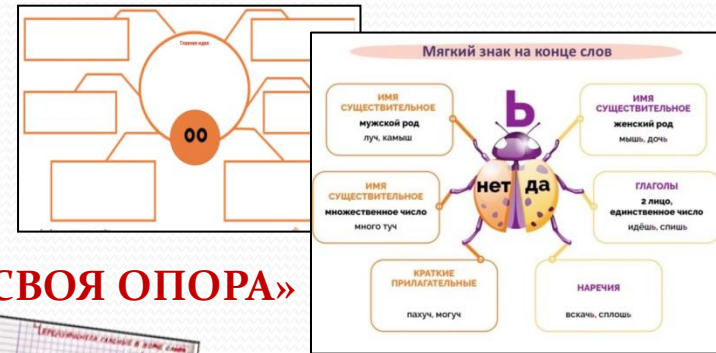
Главная идея

оо

СВОЯ ОПОРА»

Мягкий знак на конце слов

ь

нет да

ИМЯ СУЩЕСТВИТЕЛЬНОЕ
мужской род
луч, камыш

ИМЯ СУЩЕСТВИТЕЛЬНОЕ
женский род
мышь, дочь

ИМЯ СУЩЕСТВИТЕЛЬНОЕ
множественное число
много туч

ГЛАГОЛЫ
2 лицо, единственное число
идёшь, спишь

КРАТКИЕ ПРИЛАГАТЕЛЬНЫЕ
пахуч, могуч

НАРЕЧИЯ
вскачь, сплошь

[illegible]